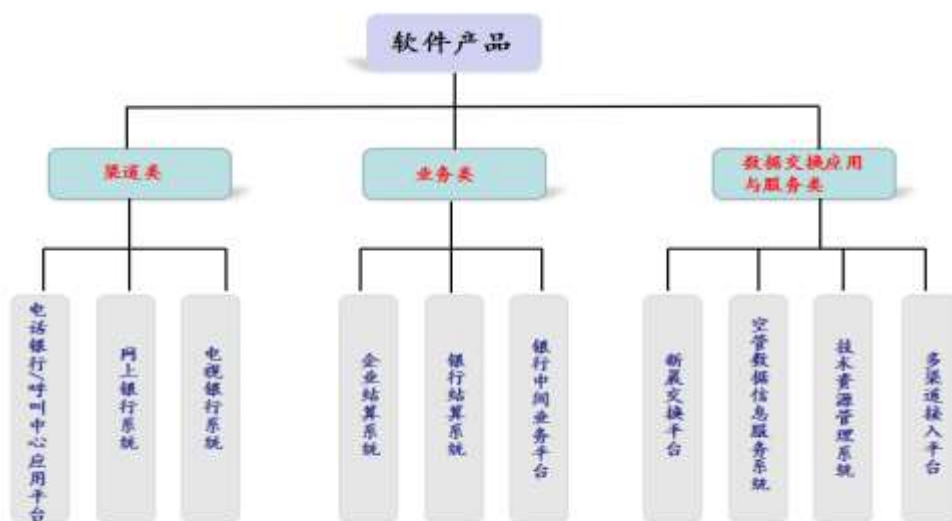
软件产品

渠道类

电话银行/呼叫中心应用平台

网上银行系统

电视银行系统

业务类

企业结算系统

银行结算系统

银行中间业务平台

数据交换应用与服务类

新晨交换平台

空管数据信息服务系统

技术资源管理系统

多渠道接入平台